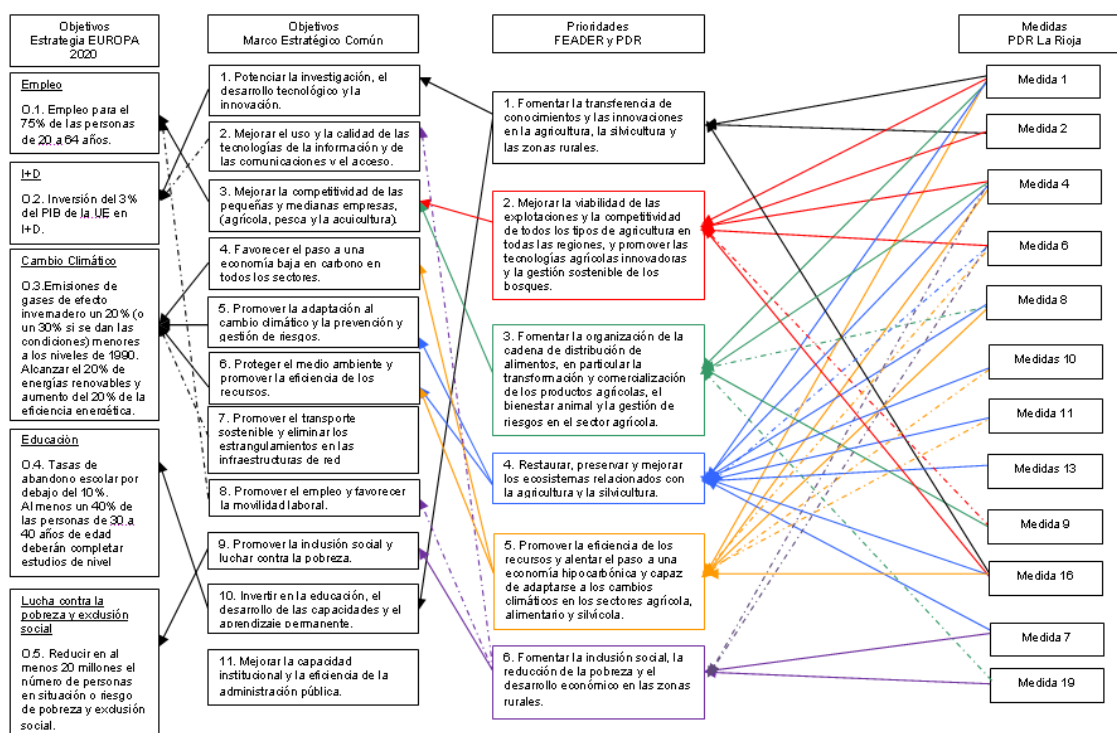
Objetivos Estrategia EUROPA 2020

Empleo

O.1. Empleo para el 75% de las personas de 20 a 64 años.

I+D

O.2. Inversión del 3% del PIB de la UE en I+D.

Cambio Climático

O.3.Emisiones de gases de efecto invernadero un 20% (o un 30% si se dan las condiciones) menores a los niveles de 1990. Alcanzar el 20% de energías renovables y aumento del 20% de la eficiencia energética.

Educación

O.4. Tasas de abandono escolar por debajo del 10%. Al menos un 40% de las personas de 30 a 40 años de edad deberán completar estudios de nivel

Lucha contra la pobreza y exclusión social

O.5. Reducir en al menos 20 millones el número de personas en situación o riesgo de pobreza y exclusión social.

Objetivos Marco Estratégico Común

1. Potenciar la investigación, el desarrollo tecnológico y la innovación.

2. Mejorar el uso y la calidad de las tecnologías de la información y de las comunicaciones y el acceso.

3. Mejorar la competitividad de las pequeñas y medianas empresas, (agrícola, pesca y la acuicultura).

4. Favorecer el paso a una economía baja en carbono en todos los sectores.

5. Promover la adaptación al cambio climático y la prevención y gestión de riesgos.

6. Proteger el medio ambiente y promover la eficiencia de los recursos.

7. Promover el transporte sostenible y eliminar los estrangulamientos en las infraestructuras de red

8. Promover el empleo y favorecer la movilidad laboral.

9. Promover la inclusión social y luchar contra la pobreza.

10. Invertir en la educación, el desarrollo de las capacidades y el aprendizaje permanente.

11. Mejorar la capacidad institucional y la eficiencia de la administración pública.

Prioridades FEADER y PDR

1. Fomentar la transferencia de conocimientos y las innovaciones en la agricultura, la silvicultura y las zonas rurales.

2. Mejorar la viabilidad de las explotaciones y la competitividad de todos los tipos de agricultura en todas las regiones, y promover las tecnologías agrícolas innovadoras y la gestión sostenible de los bosques.

3. Fomentar la organización de la cadena de distribución de alimentos, en particular la transformación y comercialización de los productos agrícolas, el bienestar animal y la gestión de riesgos en el sector agrícola.

4. Restaurar, preservar y mejorar los ecosistemas relacionados con la agricultura y la silvicultura.

5. Promover la eficiencia de los recursos y alentar el paso a una economía hipocarbónica y capaz de adaptarse a los cambios climáticos en los sectores agrícola, alimentario y silvícola.

6. Fomentar la inclusión social, la reducción de la pobreza y el desarrollo económico en las zonas rurales.

Medidas PDR La Rioja

Medida 1

Medida 2

Medida 4

Medida 6

Medida 8

Medidas 10

Medida 11

Medidas 13

Medida 9

Medida 16

Medida 7

Medida 19